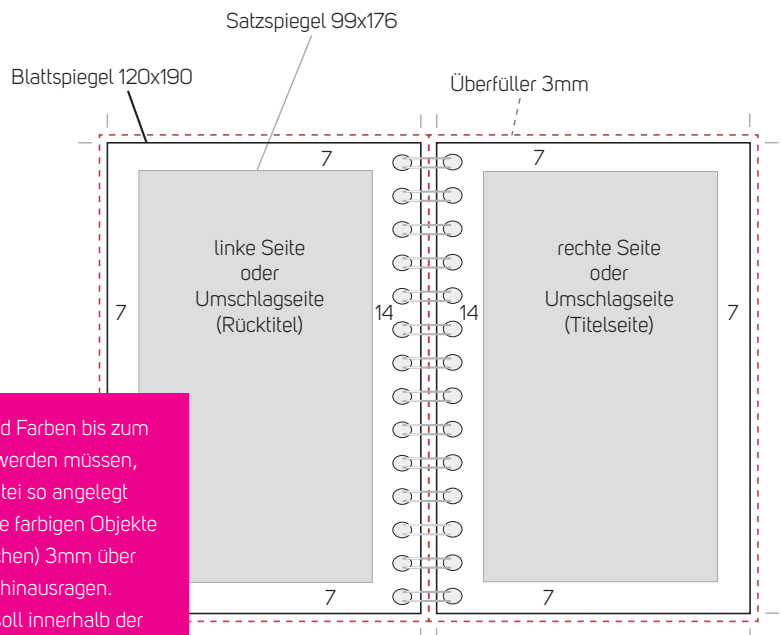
Satzspiegel 99x176

Blattspiegel 120x190

Überfüller 3mm

7

7

linke Seite oder Umschlagseite (Rücktitel)

rechte Seite oder Umschlagseite (Titelseite)

7

14

14

7

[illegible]d Farben bis zum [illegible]werden müssen, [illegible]tei so angelegt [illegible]e farbigen Objekte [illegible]hen) 3mm über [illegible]hinausragen. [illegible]oll innerhalb der

7

7